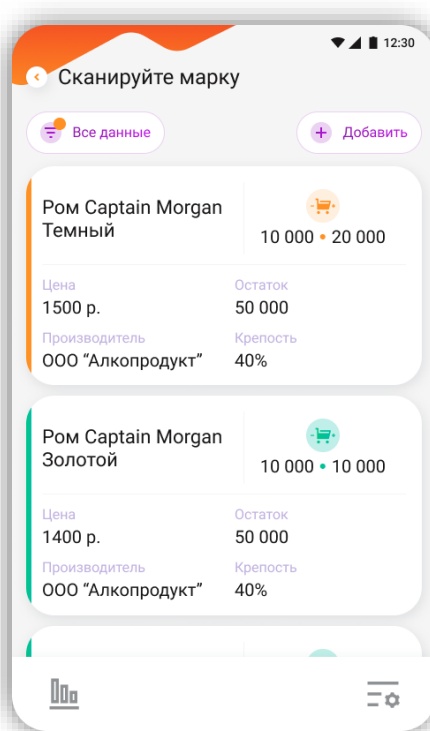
12:30

Сканируйте марку

Все данные

Добавить

Ром Captain Morgan Темный

10 000 • 20 000

Цена
1500 р.

Остаток
50 000

Производитель
ООО "Алкопродукт"

Крепость
40%

Ром Captain Morgan Золотой

10 000 • 10 000

Цена
1400 р.

Остаток
50 000

Производитель
ООО "Алкопродукт"

Крепость
40%